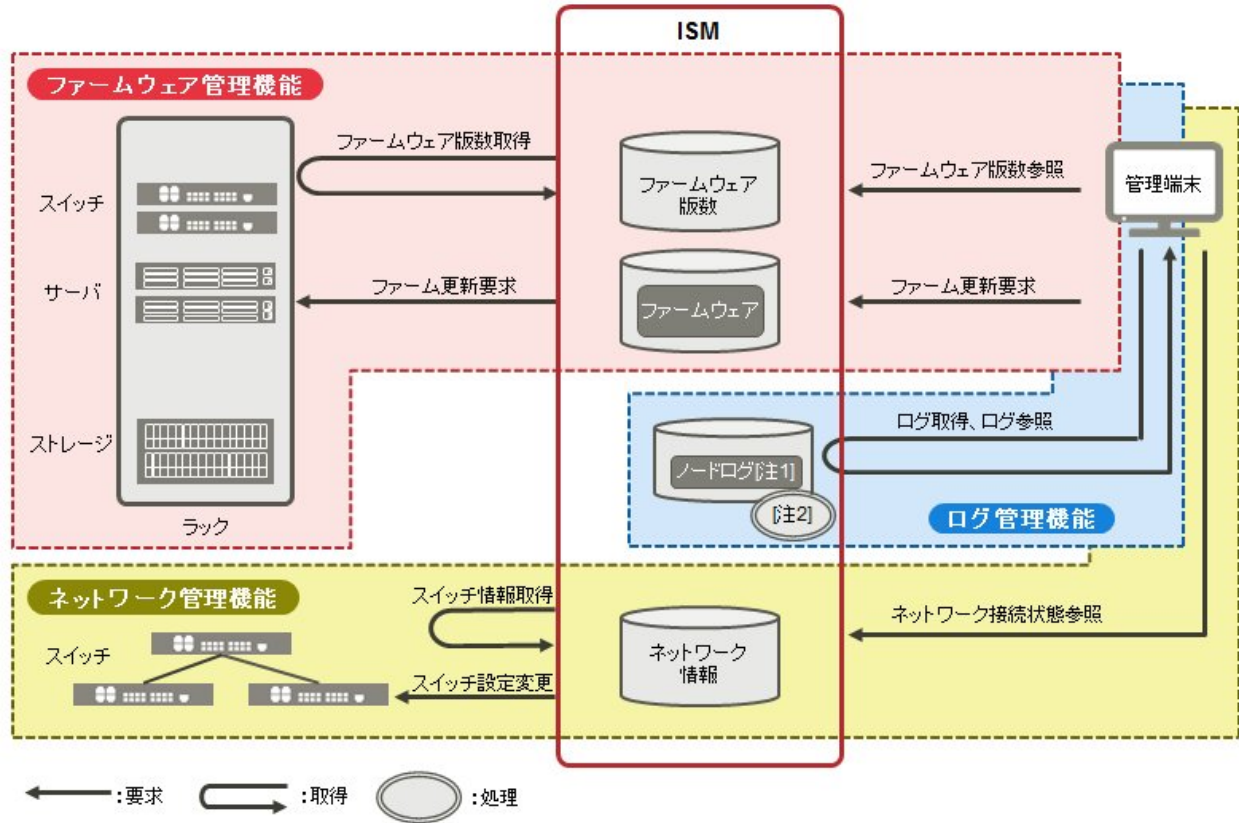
ISM

ファームウェア管理機能

スイッチ

サーバ

ストレージ

ラック

ファームウェア版数取得

ファーム更新要求

ファームウェア版数

ファームウェア

ファームウェア版数参照

ファーム更新要求

管理端末

ノードログ[注1]

[注2]

ログ取得、ログ参照

ログ管理機能

ネットワーク管理機能

スイッチ

スイッチ情報取得

スイッチ設定変更

ネットワーク情報

ネットワーク接続状態参照

:要求 :取得 :処理